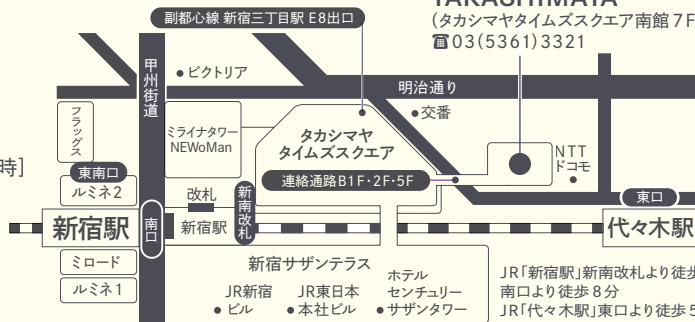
TAKASHIMAYA
(タカシマヤタイムズスクエア南館7F
☎03(5361)3321

副都心線 新宿三丁目駅 E8出口

甲州街道

●ビクトリア

明治通り

●交番

フラッグス

ミライナタワー NEWoMan

タカシマヤ タイムズスクエア

NTT ドコモ

時]

東南口

ルミネ2

改札

新南改札

連絡通路B1F・2F・5F

東口

新宿駅

南口

新宿駅

代々木駅

ミロード

ルミネ1

新宿サザンテラス

JR新宿 ●ビル

JR東日本 ●本社ビル

ホテル センチュリー ●サザンタワー

JR「新宿駅」新南改札より徒歩
南口より徒歩8分
JR「代々木駅」東口より徒歩5